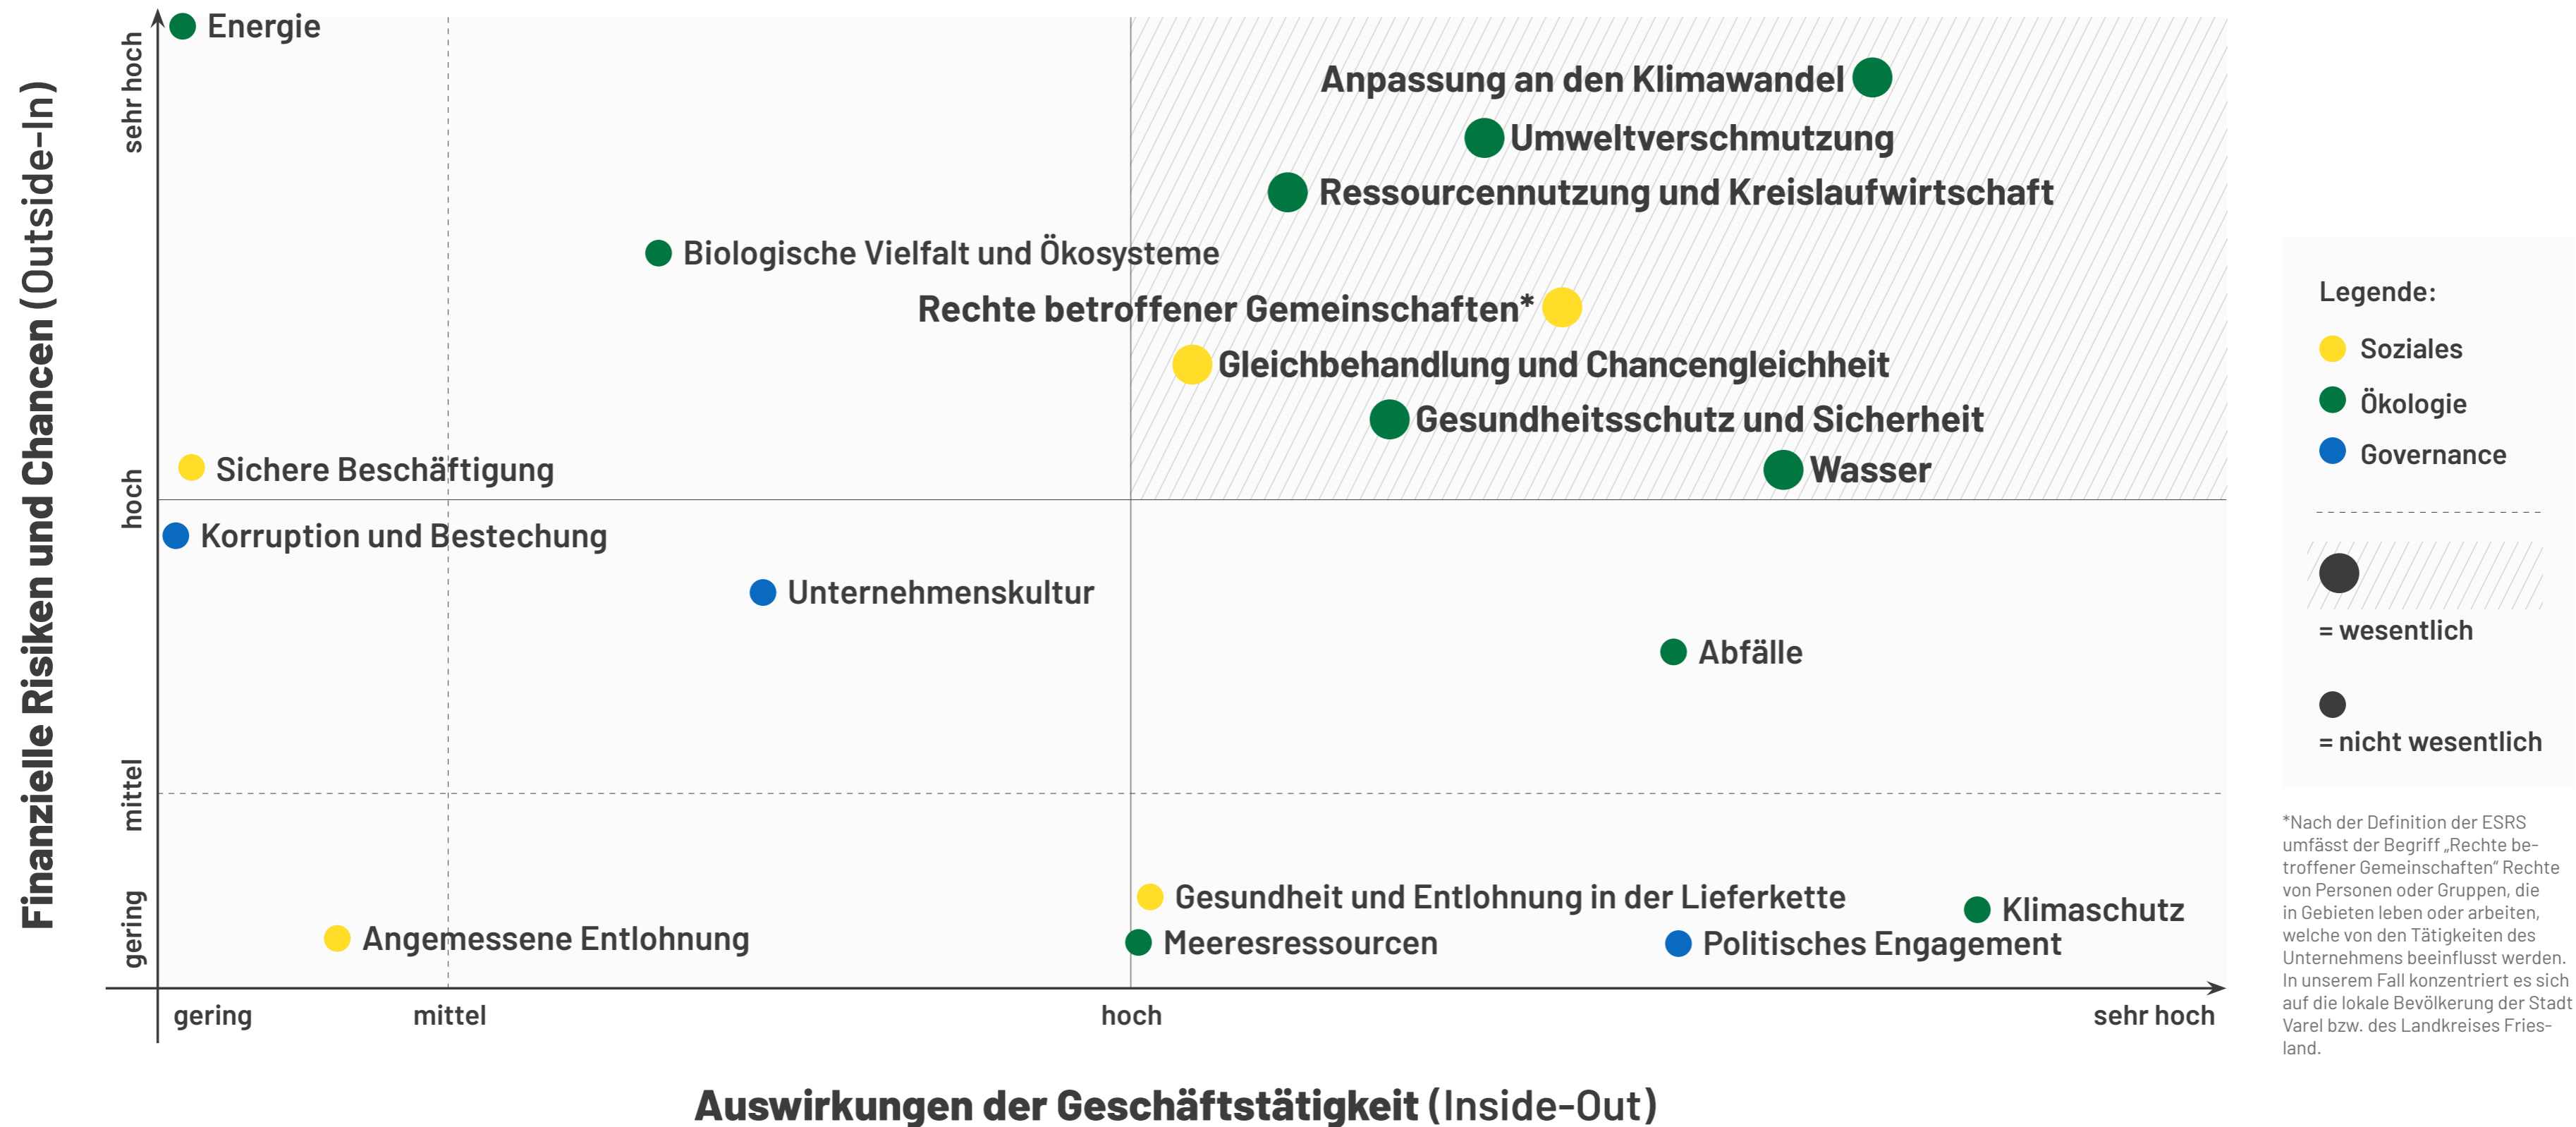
Finanzielle Risiken und Chancen (Outside-In)

sehr hoch
hoch
mittel
gering

Energie
Anpassung an den Klimawandel
Umweltverschmutzung
Ressourcennutzung und Kreislaufwirtschaft
Biologische Vielfalt und Ökosysteme
Rechte betroffener Gemeinschaften*
Gleichbehandlung und Chancengleichheit
Gesundheitsschutz und Sicherheit
Sichere Beschäftigung
Wasser
Korruption und Bestechung
Unternehmenskultur
Abfälle
Gesundheit und Entlohnung in der Lieferkette
Klimaschutz
Angemessene Entlohnung
Meeresressourcen
Politisches Engagement

gering
mittel
hoch
sehr hoch

Auswirkungen der Geschäftstätigkeit (Inside-Out)

Legende:
Soziales
Ökologie
Governance
= wesentlich
= nicht wesentlich

*Nach der Definition der ESRS umfässt der Begriff „Rechte betroffener Gemeinschaften“ Rechte von Personen oder Gruppen, die in Gebieten leben oder arbeiten, welche von den Tätigkeiten des Unternehmens beeinflusst werden. In unserem Fall konzentriert es sich auf die lokale Bevölkerung der Stadt Varel bzw. des Landkreises Friesland.